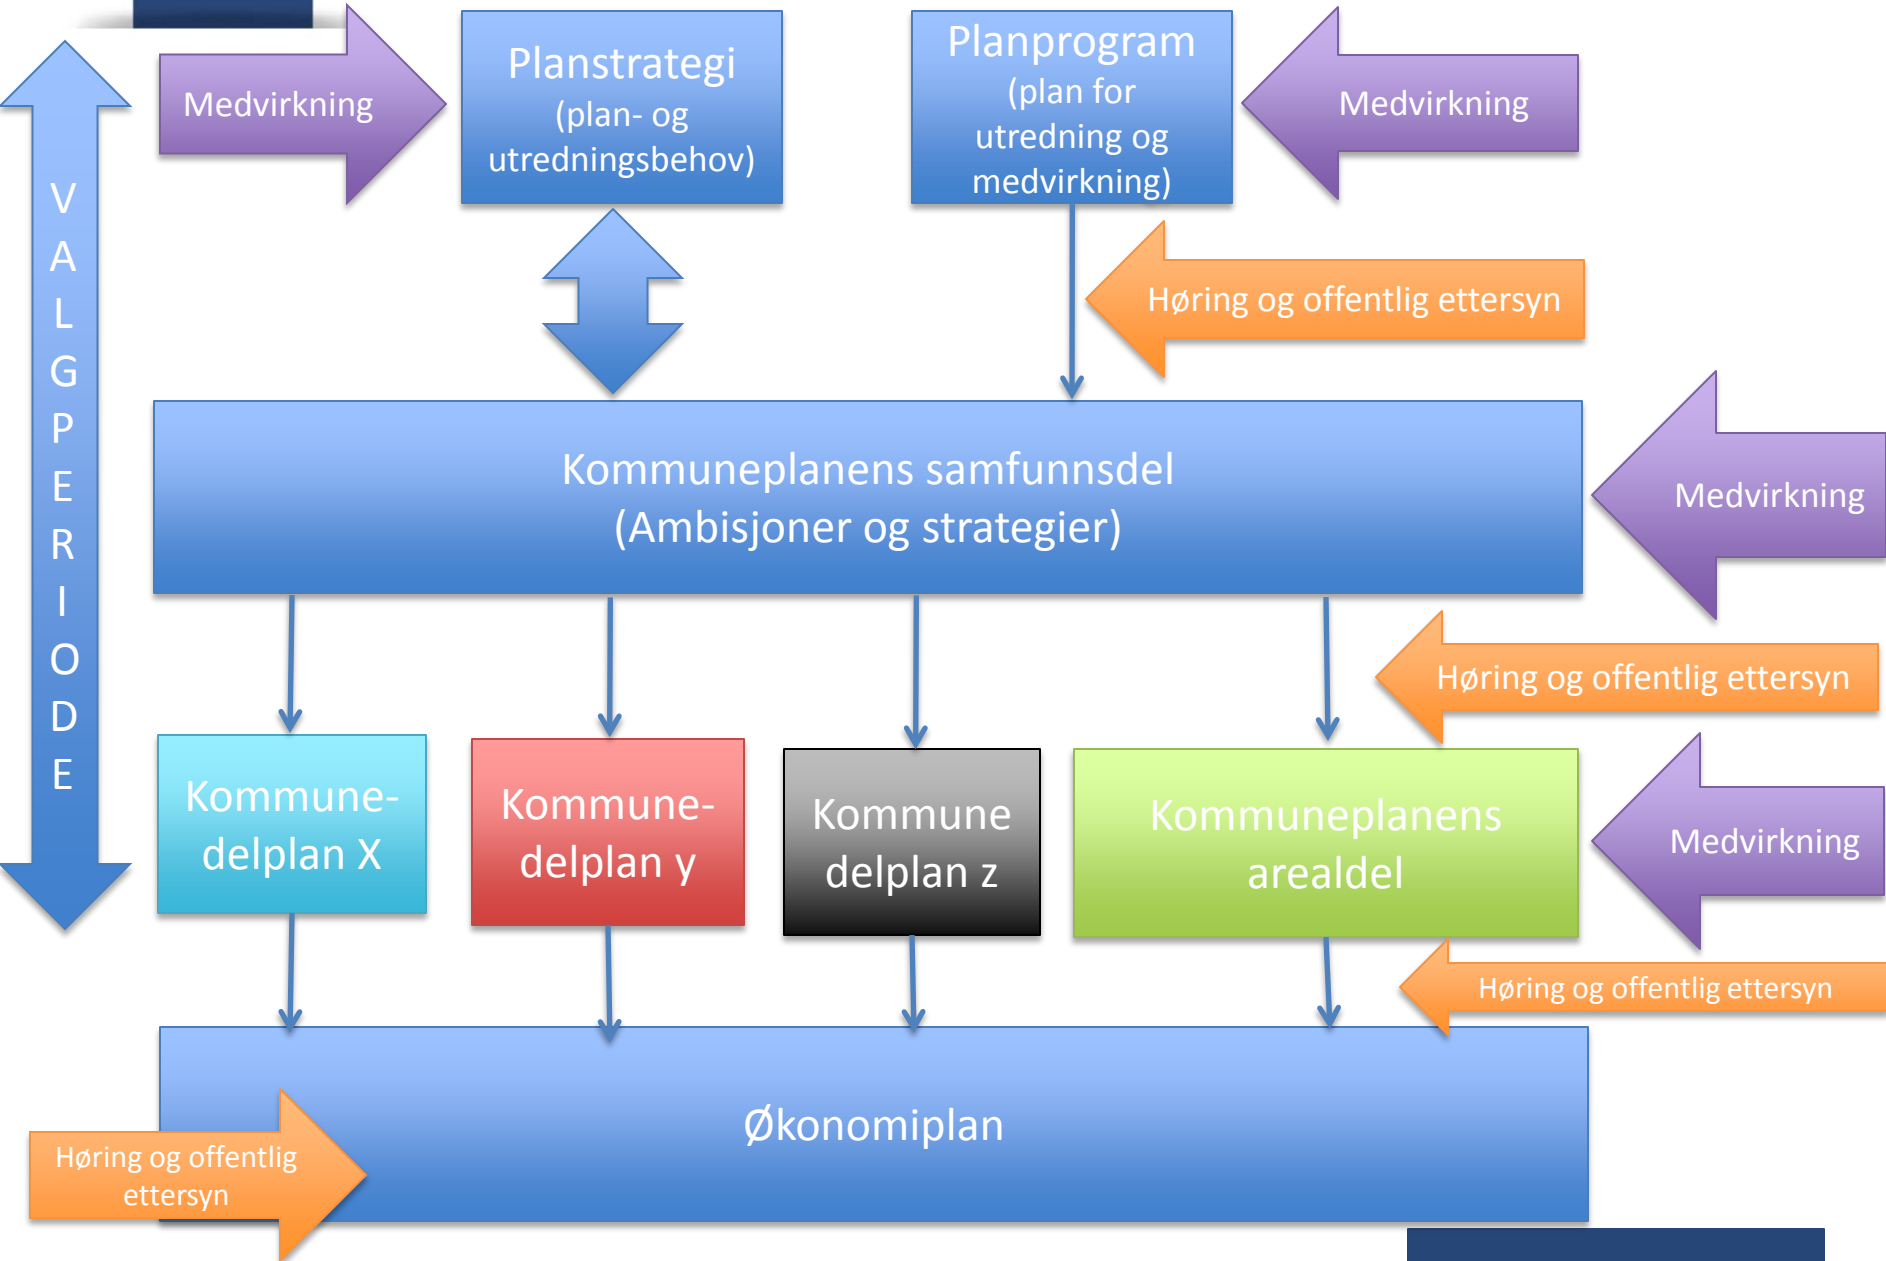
VALGPERIODE

Medvirkning

Planstrategi
(plan- og utredningsbehov)

Planprogram
(plan for utredning og medvirkning)

Medvirkning

Høring og offentlig ettersyn

Kommuneplanens samfunnsdel
(Ambisjoner og strategier)

Medvirkning

Høring og offentlig ettersyn

Kommunedelplan X

Kommunedelplan y

Kommune delplan z

Kommuneplanens arealdel

Medvirkning

Høring og offentlig ettersyn

Økonomiplan

Høring og offentlig ettersyn